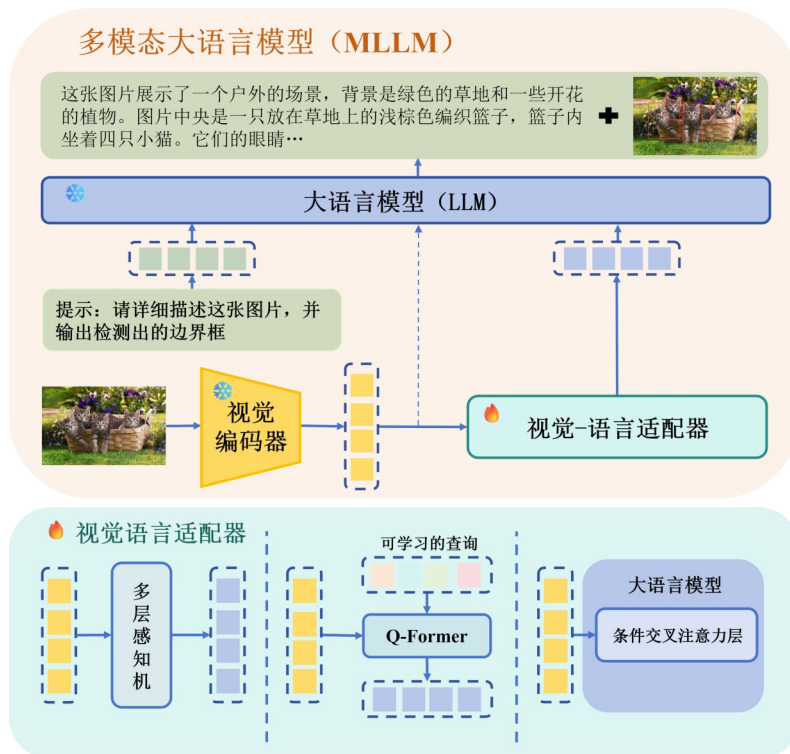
多模态大语言模型（MLLM）

这张图片展示了一个户外的场景，背景是绿色的草地和一些开花的植物。图片中央是一只放在草地上的浅棕色编织篮子，篮子内坐着四只小猫。它们的眼睛…

大语言模型（LLM）

提示：请详细描述这张图片，并输出检测出的边界框

视觉编码器

视觉-语言适配器

视觉语言适配器

多层感知机

可学习的查询

Q-Former

大语言模型

条件交叉注意力层